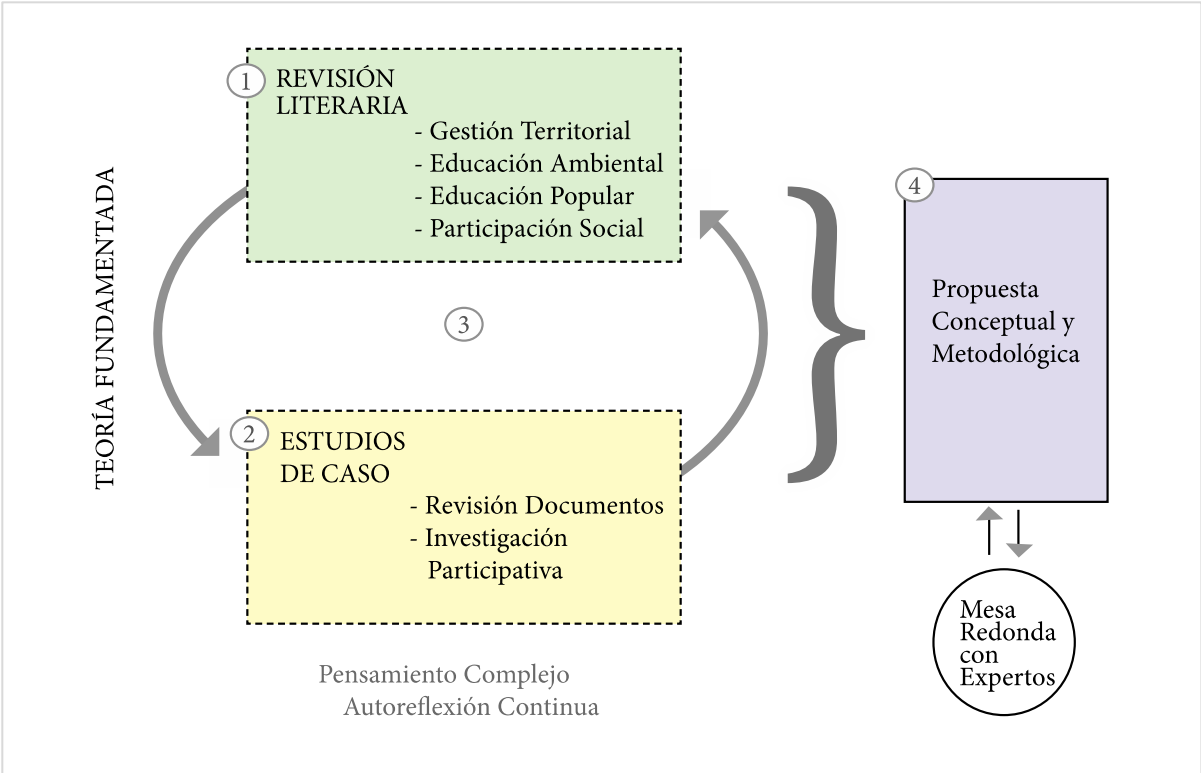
TEORÍA FUNDAMENTADA

1 REVISIÓN LITERARIA
- Gestión Territorial
- Educación Ambiental
- Educación Popular
- Participación Social

3

2 ESTUDIOS DE CASO
- Revisión Documentos
- Investigación Participativa

Pensamiento Complejo
Autoreflexión Continua

4

Propuesta Conceptual y Metodológica

Mesa Redonda con Expertos